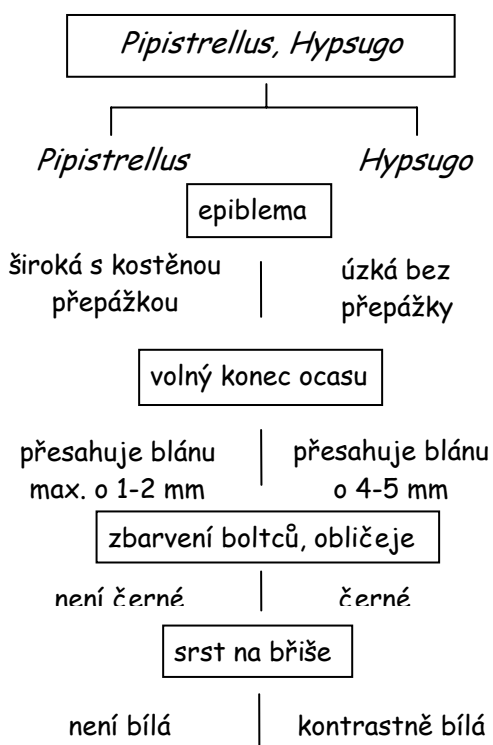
Pipistrellus, Hypsugo

Pipistrellus

Hypsugo

epiblema

široká s kostěnou přepážkou

úzká bez přepážky

volný konec ocasu

přesahuje blánu max. o 1-2 mm

přesahuje blánu o 4-5 mm

zbarvení boltců, obličeje

není černé

černé

srst na břiše

není bílá

kontrastně bílá